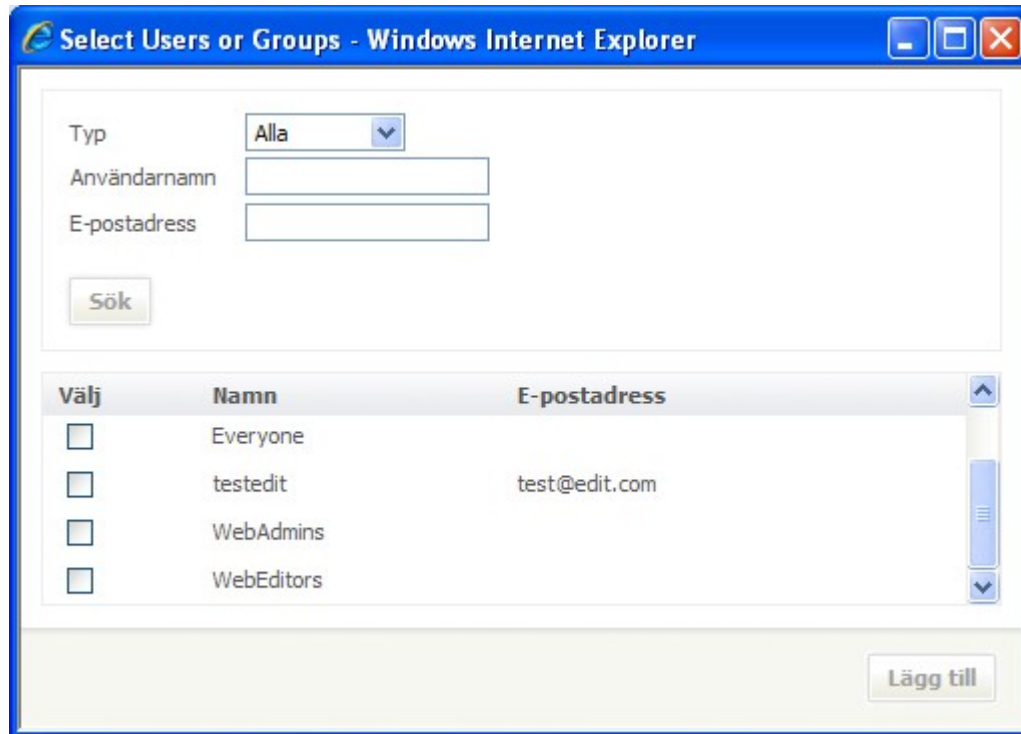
Select Users or Groups - Windows Internet Explorer

Typ Alla

Användarnamn

E-postadress

Sök

| Välj | Namn | E-postadress |
|---|---|---|
| | Everyone | |
| | testedit | test@edit.com |
| | WebAdmins | |
| | WebEditors | |

Lägg till